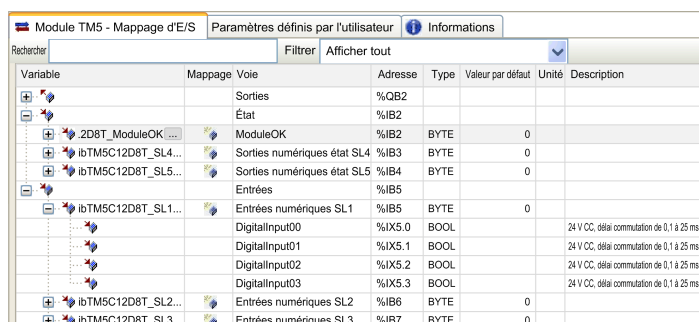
Module TM5 - Mappage d'E/S | Paramètres définis par l'utilisateur | Informations

Rechercher | Filtrer | Afficher tout

| Variable | Mappage | Voie | Adresse | Type | Valeur par défaut | Unité | Description |
|---|---|---|---|---|---|---|---|
| | | Sorties | %QB2 | | | | |
| | | État | %IB2 | | | | |
| .2D8T_ModuleOK ... | | ModuleOK | %IB2 | BYTE | 0 | | |
| ibTM5C12D8T_SL4... | | Sorties numériques état SL4 | %IB3 | BYTE | 0 | | |
| ibTM5C12D8T_SL5... | | Sorties numériques état SL5 | %IB4 | BYTE | 0 | | |
| | | Entrées | %IB5 | | | | |
| ibTM5C12D8T_SL1... | | Entrées numériques SL1 | %IB5 | BYTE | 0 | | |
| | | DigitalInput00 | %IX5.0 | BOOL | | | 24 V CC, délai commutation de 0,1 à 25 ms |
| | | DigitalInput01 | %IX5.1 | BOOL | | | 24 V CC, délai commutation de 0,1 à 25 ms |
| | | DigitalInput02 | %IX5.2 | BOOL | | | 24 V CC, délai commutation de 0,1 à 25 ms |
| | | DigitalInput03 | %IX5.3 | BOOL | | | 24 V CC, délai commutation de 0,1 à 25 ms |
| ibTM5C12D8T_SL2... | | Entrées numériques SL2 | %IB6 | BYTE | 0 | | |
| ibTM5C12D8T_SL3 | | Entrées numériques SL3 | %IB7 | BYTE | 0 | | |